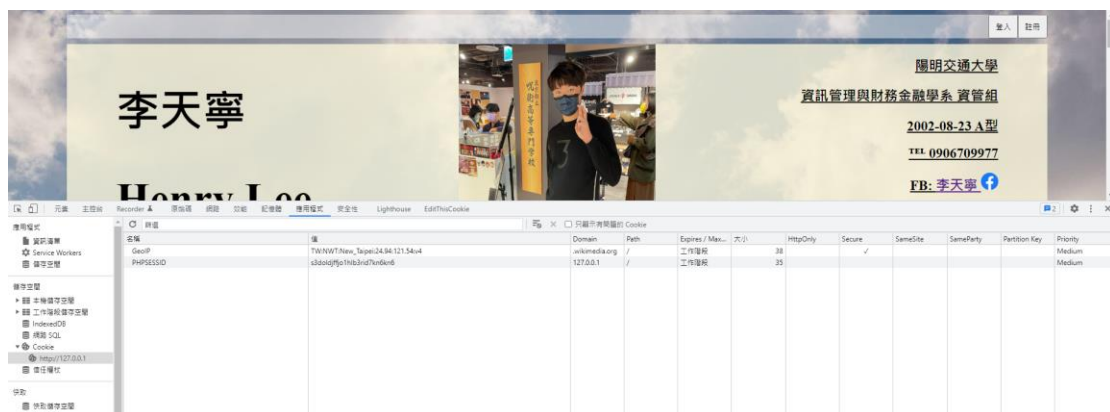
登入 註冊

李天寧

Henry Lee

陽明交通大學

資訊管理與財務金融學系 資管組

2002-08-23 A型

TEL 0906709977

FB: 李天寧

元素 主控台 Recorder 原始碼 網路 效能 記憶體 應用程式 安全性 Lighthouse EditThisCookie

應用程式
資訊清單
Service Workers
儲存空間

儲存空間
本機儲存空間
工作階段儲存空間
IndexedDB
網路 SQL
Cookie
http://127.0.0.1
信任權杖

快取
快取儲存空間

篩選

只顯示有問題的 Cookie

| 名稱 | 值 | Domain | Path | Expires / Max... | 大小 | HttpOnly | Secure | SameSite | SameParty | Partition Key | Priority |
|---|---|---|---|---|---|---|---|---|---|---|---|
| GeoIP | TW:NWT:New_Taipei:24.94:121.54:v4 | .wikimedia.org | / | 工作階段 | 38 | | ✓ | | | | Medium |
| PHPSESSID | s3doldjfljo1hlb3rid7kn6kn6 | 127.0.0.1 | / | 工作階段 | 35 | | | | | | Medium |